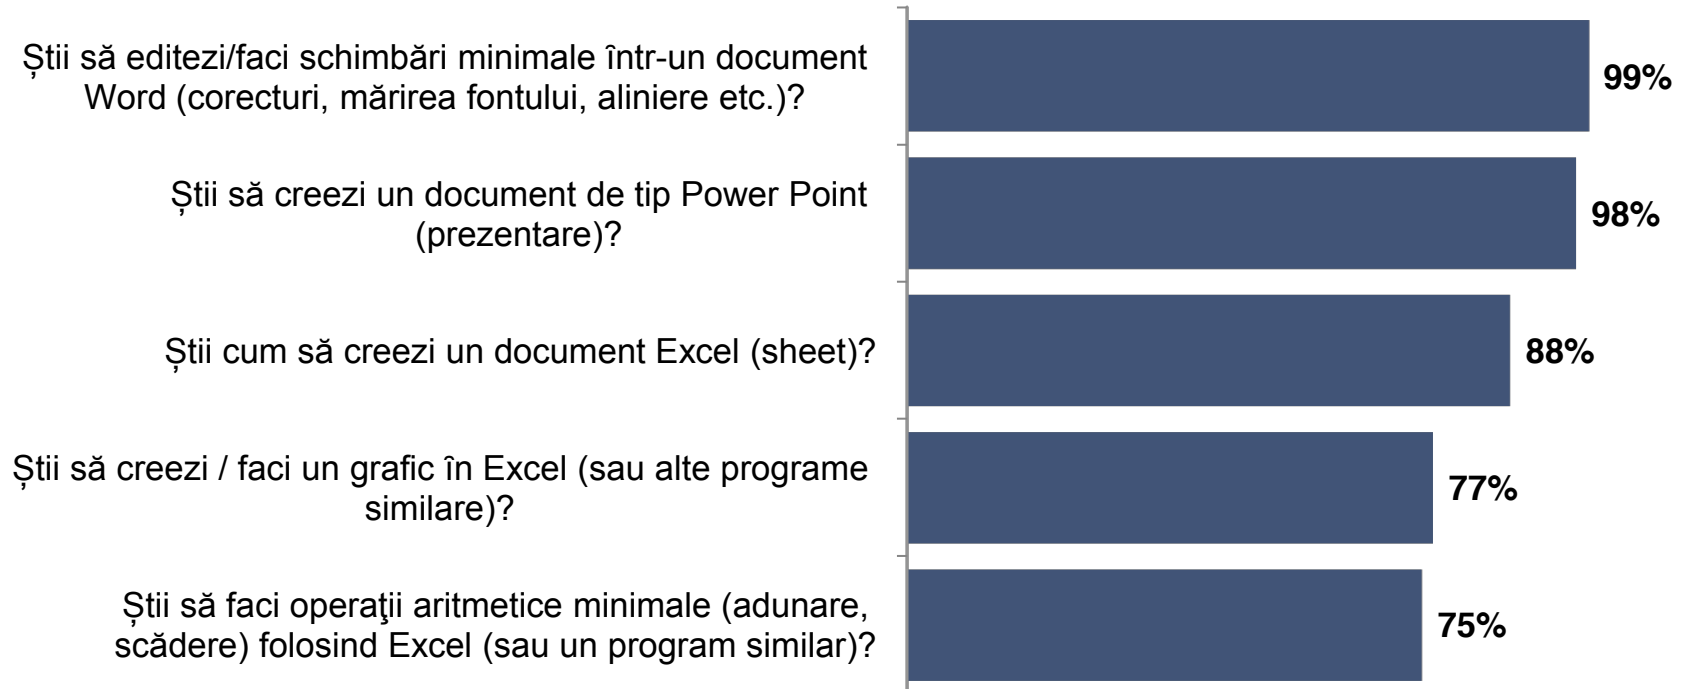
Știi să editezi/faci schimbări minimale într-un document Word (corecturi, mărirea fontului, aliniere etc.)? 99%

Știi să creezi un document de tip Power Point (prezentare)? 98%

Știi cum să creezi un document Excel (sheet)? 88%

Știi să creezi / faci un grafic în Excel (sau alte programe similare)? 77%

Știi să faci operaţii aritmetice minimale (adunare, scădere) folosind Excel (sau un program similar)? 75%